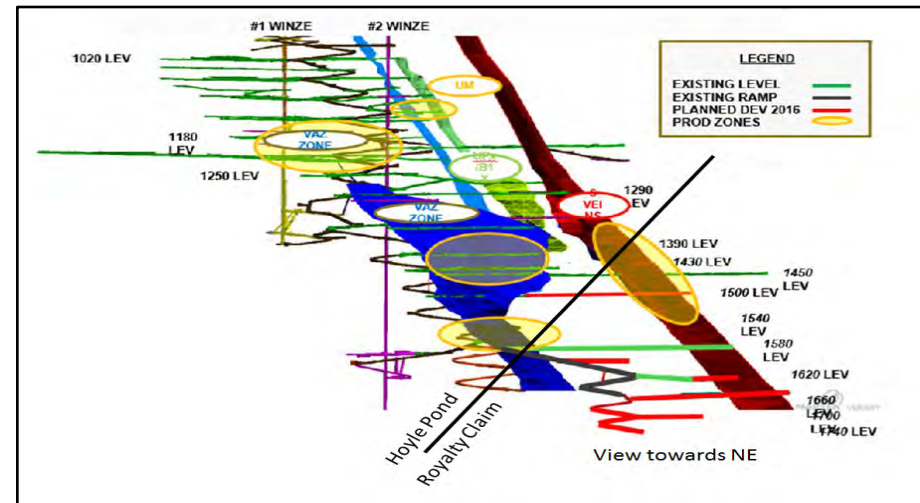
#1 WINZE
#2 WINZE
1020 LEV
UM
LEGEND
EXISTING LEVEL
EXISTING RAMP
PLANNED DEV 2016
PROD ZONES
1180 LEV
VAZ ZONE
1250 LEV
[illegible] B1
S VEI NS
1290 LEV
VAZ ZONE
1390 LEV
1430 LEV
1450 LEV
1500 LEV
1540 LEV
1580 LEV
1620 LEV
1660 LEV
1700 LEV
1740 LEV
Hoyle Pond
Royalty Claim
View towards NE